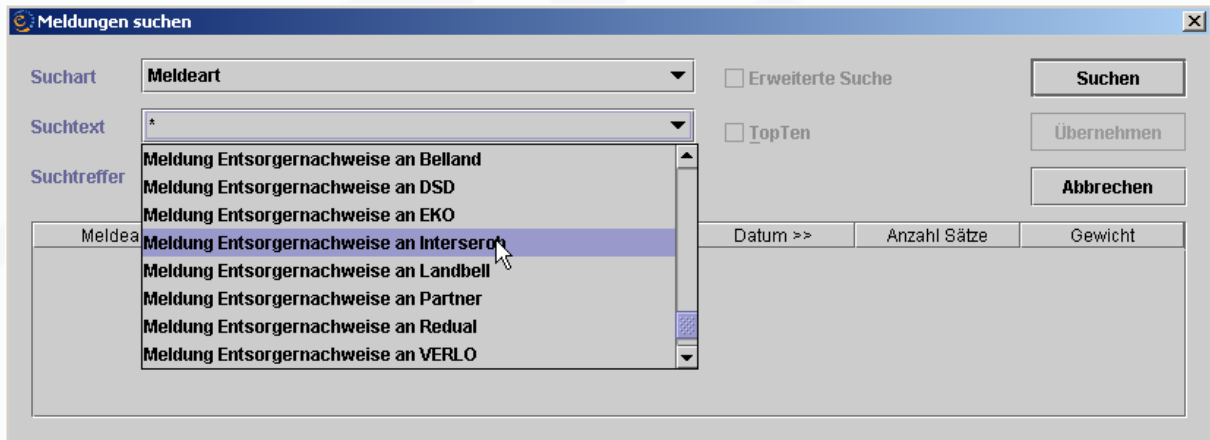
Meldungen suchen

Suchart
Meldeart
Erweiterte Suche
Suchen

Suchtext
*
TopTen
Übernehmen

Suchtreffer
Abbrechen

Meldung Entsorgernachweise an Belland
Meldung Entsorgernachweise an DSD
Meldung Entsorgernachweise an EKO
Meldung Entsorgernachweise an Interseroh
Meldung Entsorgernachweise an Landbell
Meldung Entsorgernachweise an Partner
Meldung Entsorgernachweise an Redual
Meldung Entsorgernachweise an VERLO

| Meldea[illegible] | Datum >> | Anzahl Sätze | Gewicht |
|---|---|---|---|